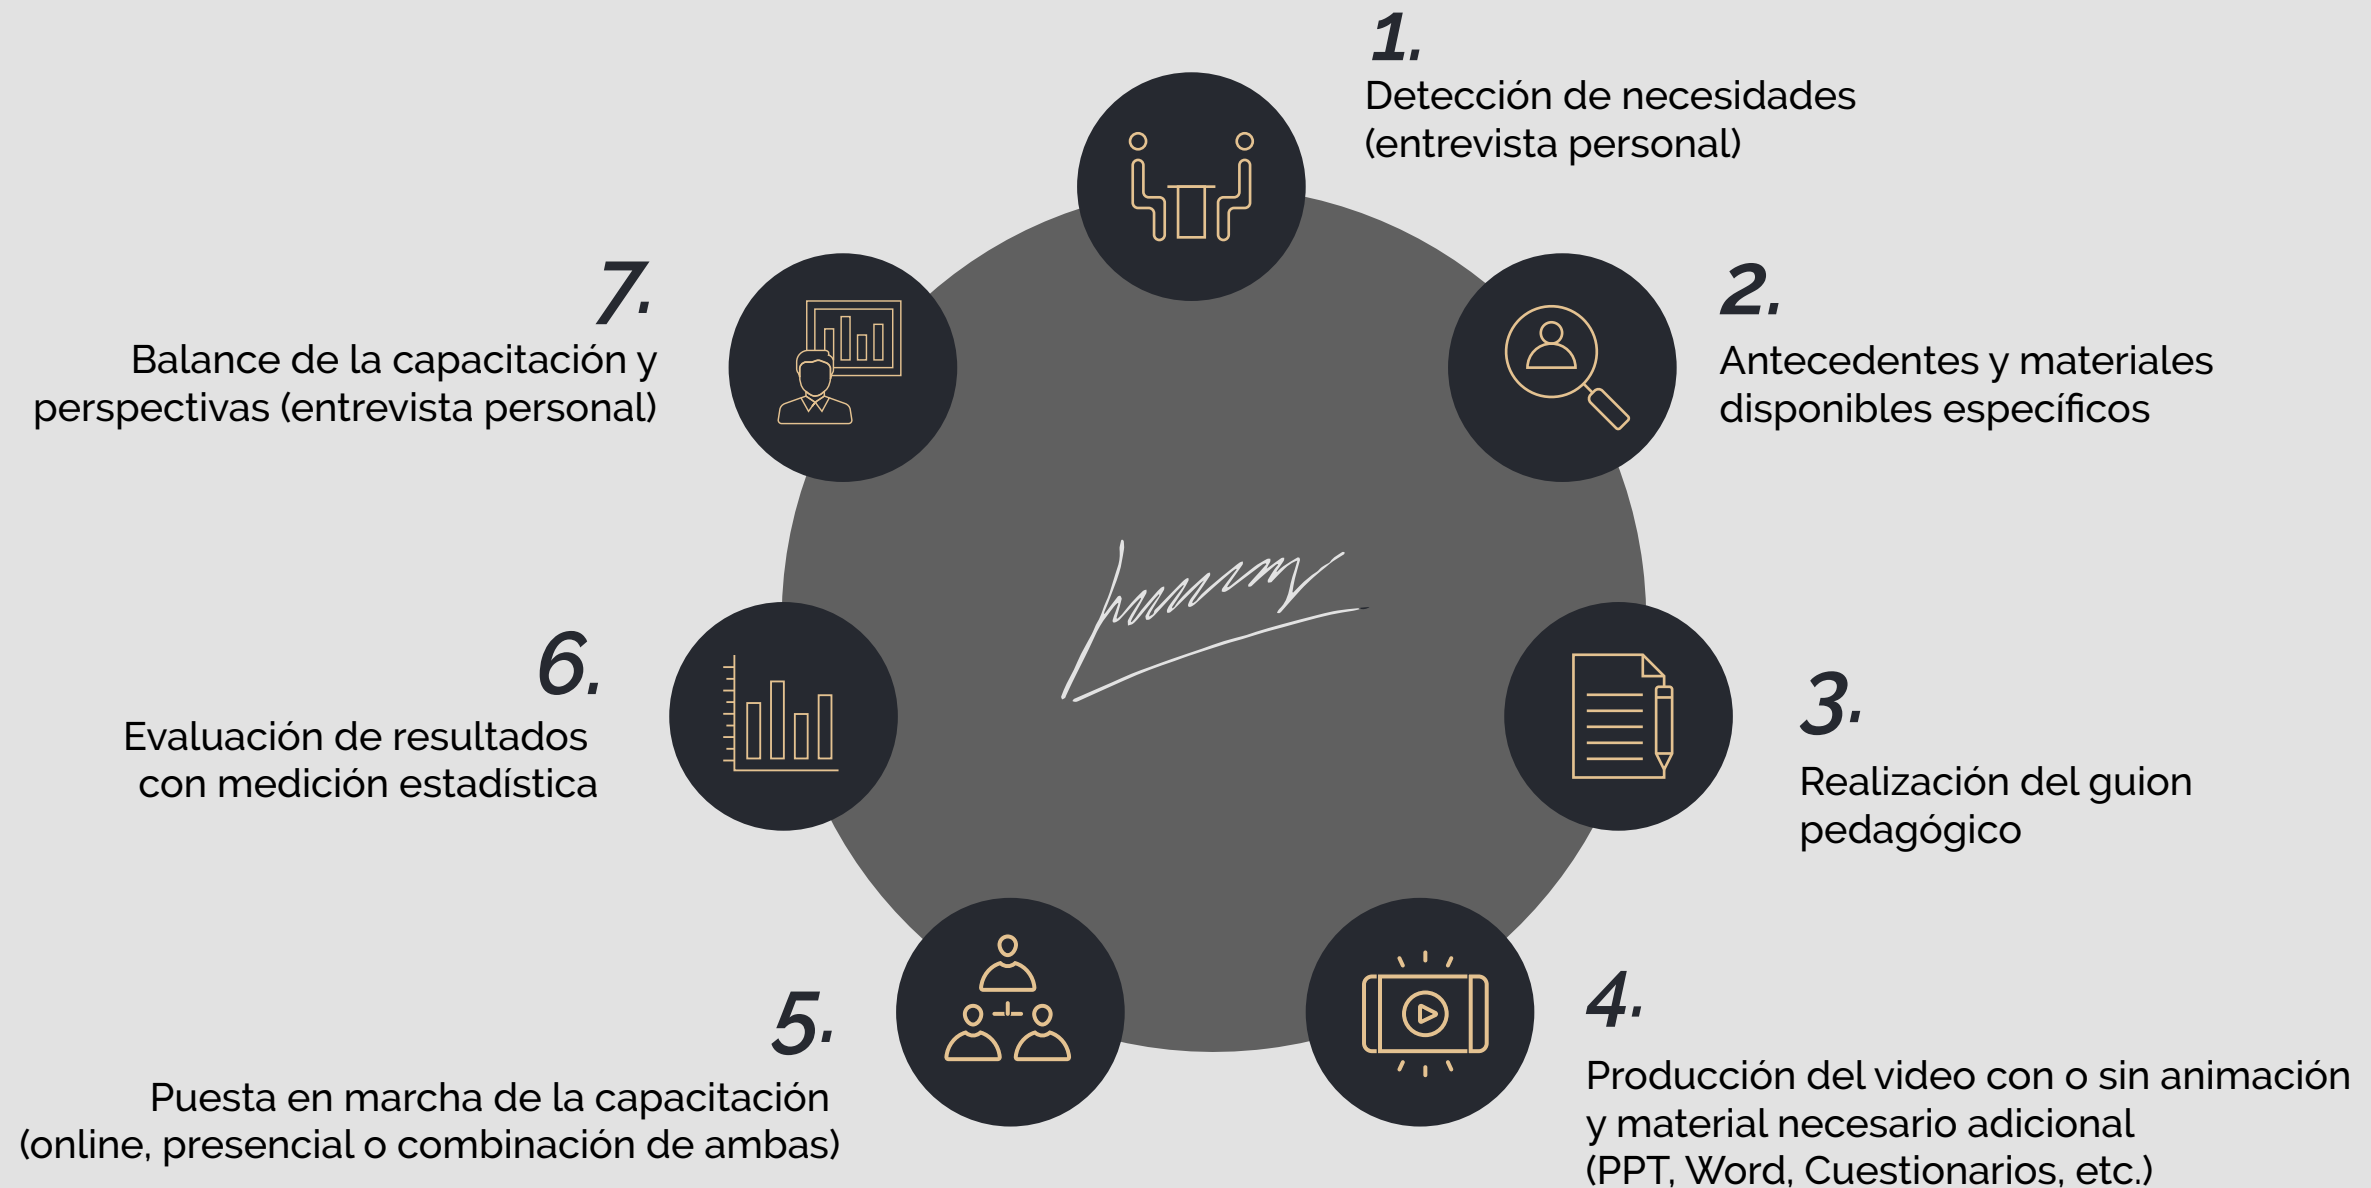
1.
Detección de necesidades (entrevista personal)

2.
Antecedentes y materiales disponibles específicos

3.
Realización del guion pedagógico

4.
Producción del video con o sin animación y material necesario adicional (PPT, Word, Cuestionarios, etc.)

5.
Puesta en marcha de la capacitación (online, presencial o combinación de ambas)

6.
Evaluación de resultados con medición estadística

7.
Balance de la capacitación y perspectivas (entrevista personal)